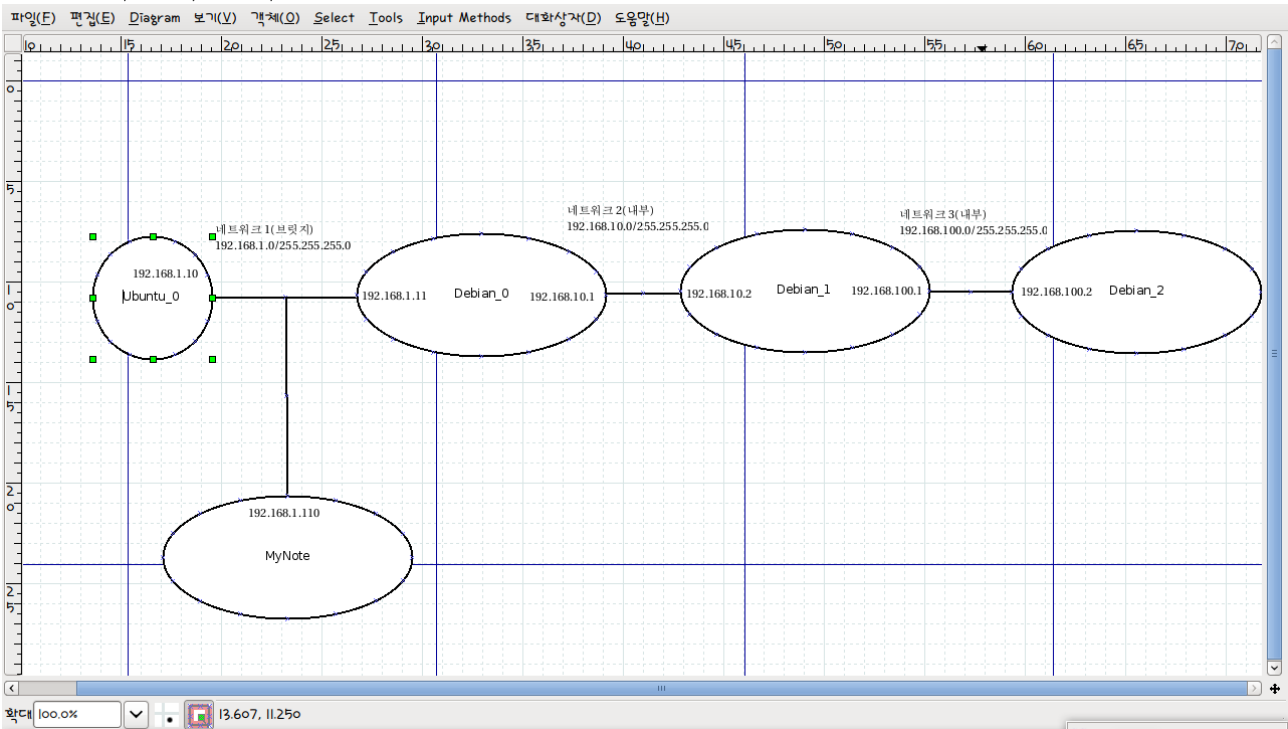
파일(F) 편집(E) Diagram 보기(V) 객체(O) Select Tools Input Methods 대화상자(D) 도움말(H)

10 15 20 25 30 35 40 45 50 55 60 65 70

0 5 10 15 20 25

네트워크 1(브릿지)
192.168.1.0/255.255.255.0

네트워크 2(내부)
192.168.10.0/255.255.255.0

네트워크 3(내부)
192.168.100.0/255.255.255.0

192.168.1.10
Ubuntu_0

192.168.1.11 Debian_0 192.168.10.1

192.168.10.2 Debian_1 192.168.100.1

192.168.100.2 Debian_2

192.168.1.110
MyNote

확대 100.0%

13.607, 11.250